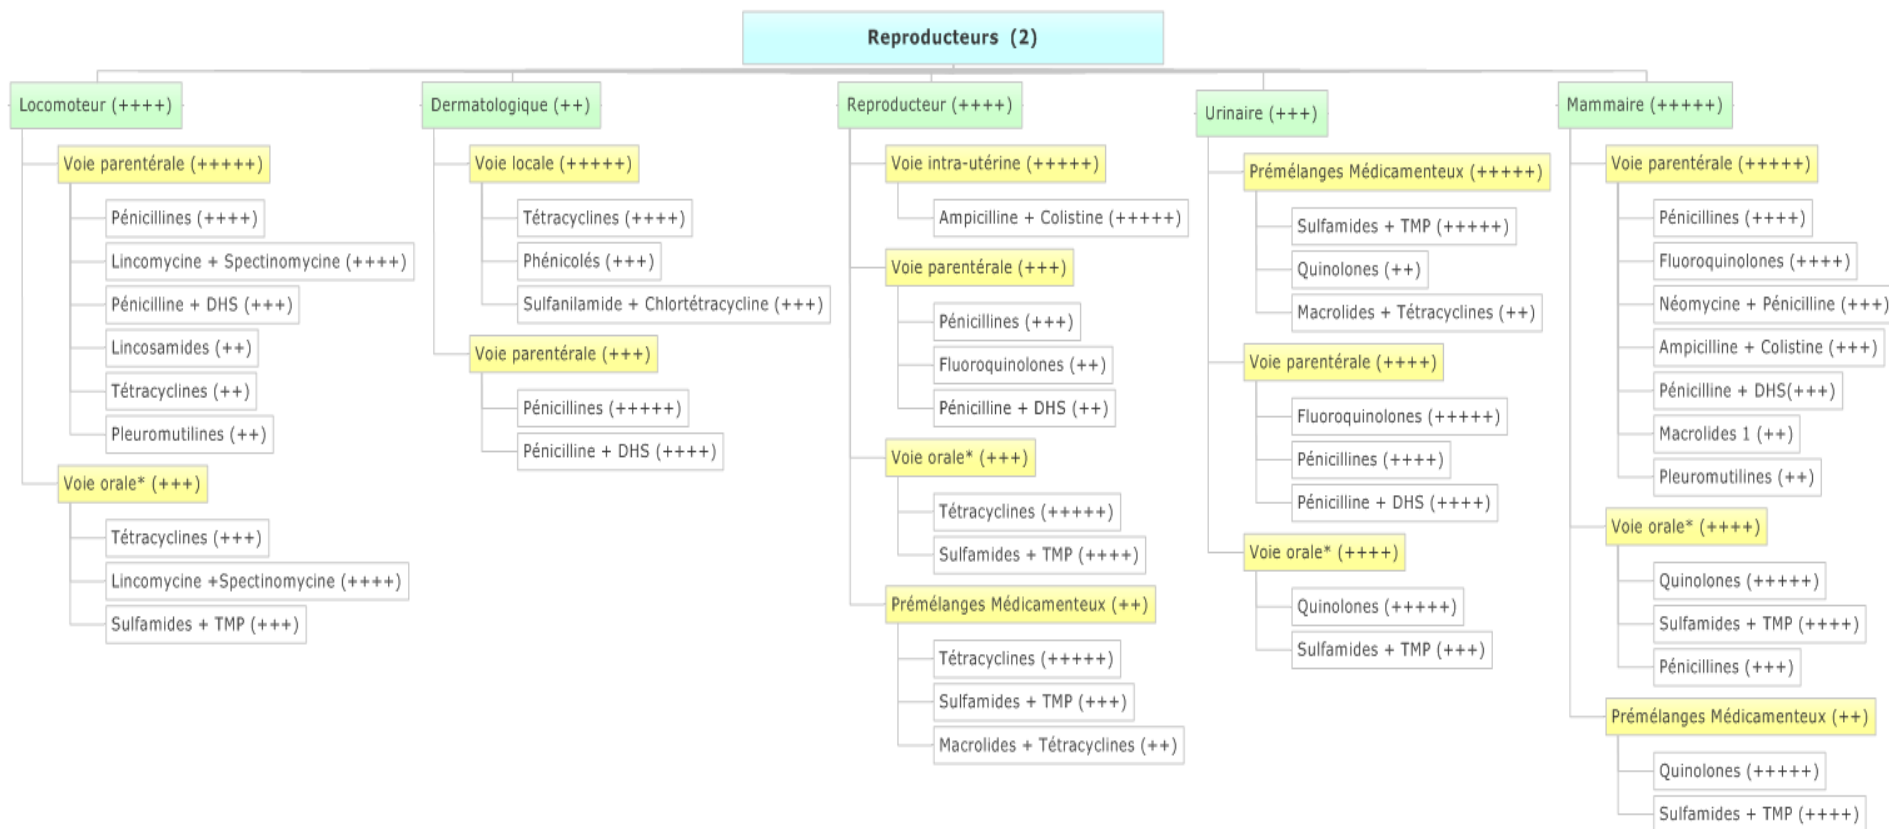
Reproducteurs (2)

Locomoteur (++++)

Voie parentérale (+++++)

Pénicillines (++++)

Lincomycine + Spectinomycine (++++)

Pénicilline + DHS (+++)

Lincosamides (++)

Tétracyclines (++)

Pleuromutilines (++)

Voie orale* (+++)

Tétracyclines (+++)

Lincomycine +Spectinomycine (++++)

Sulfamides + TMP (+++)

Dermatologique (++)

Voie locale (+++++)

Tétracyclines (++++)

Phénicolés (+++)

Sulfanilamide + Chlortétracycline (+++)

Voie parentérale (+++)

Pénicillines (+++++)

Pénicilline + DHS (++++)

Reproducteur (++++)

Voie intra-utérine (+++++)

Ampicilline + Colistine (+++++)

Voie parentérale (+++)

Pénicillines (+++)

Fluoroquinolones (++)

Pénicilline + DHS (++)

Voie orale* (+++)

Tétracyclines (+++++)

Sulfamides + TMP (++++)

Prémélanges Médicamenteux (++)

Tétracyclines (+++++)

Sulfamides + TMP (+++)

Macrolides + Tétracyclines (++)

Urinaire (+++)

Prémélanges Médicamenteux (+++++)

Sulfamides + TMP (+++++)

Quinolones (++)

Macrolides + Tétracyclines (++)

Voie parentérale (++++)

Fluoroquinolones (+++++)

Pénicillines (++++)

Pénicilline + DHS (++++)

Voie orale* (++++)

Quinolones (+++++)

Sulfamides + TMP (+++)

Mammaire (+++++)

Voie parentérale (+++++)

Pénicillines (++++)

Fluoroquinolones (++++)

Néomycine + Pénicilline (+++)

Ampicilline + Colistine (+++)

Pénicilline + DHS(+++)

Macrolides 1 (++)

Pleuromutilines (++)

Voie orale* (++++)

Quinolones (+++++)

Sulfamides + TMP (++++)

Pénicillines (+++)

Prémélanges Médicamenteux (++)

Quinolones (+++++)

Sulfamides + TMP (++++)